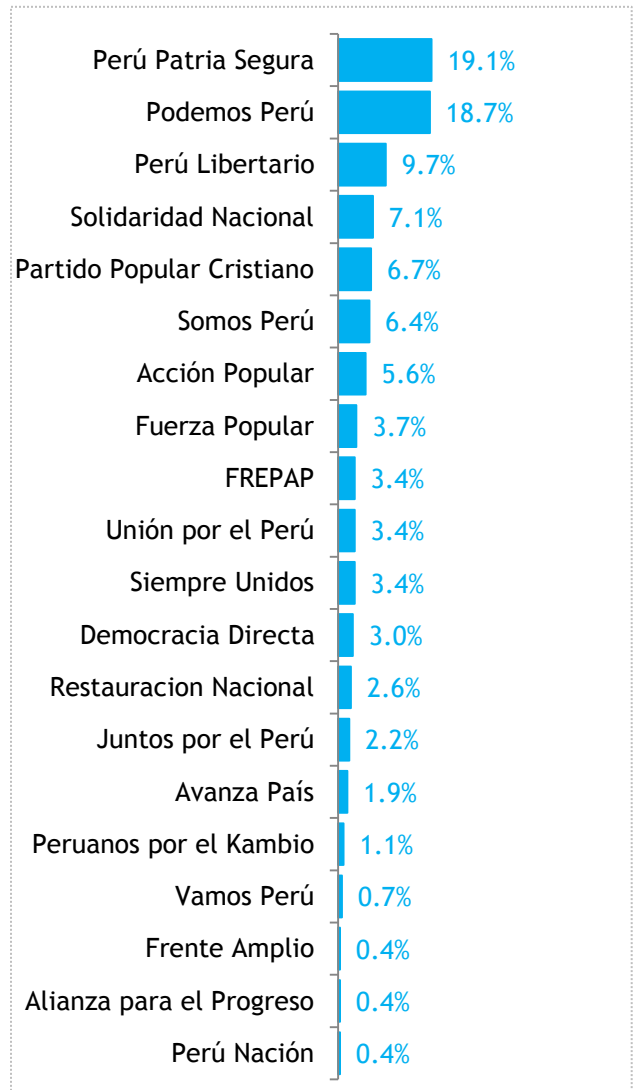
| | |
|---|---|
| Perú Patria Segura | 19.1% |
| Podemos Perú | 18.7% |
| Perú Libertario | 9.7% |
| Solidaridad Nacional | 7.1% |
| Partido Popular Cristiano | 6.7% |
| Somos Perú | 6.4% |
| Acción Popular | 5.6% |
| Fuerza Popular | 3.7% |
| FREPAP | 3.4% |
| Unión por el Perú | 3.4% |
| Siempre Unidos | 3.4% |
| Democracia Directa | 3.0% |
| Restauracion Nacional | 2.6% |
| Juntos por el Perú | 2.2% |
| Avanza País | 1.9% |
| Peruanos por el Kambio | 1.1% |
| Vamos Perú | 0.7% |
| Frente Amplio | 0.4% |
| Alianza para el Progreso | 0.4% |
| Perú Nación | 0.4% |